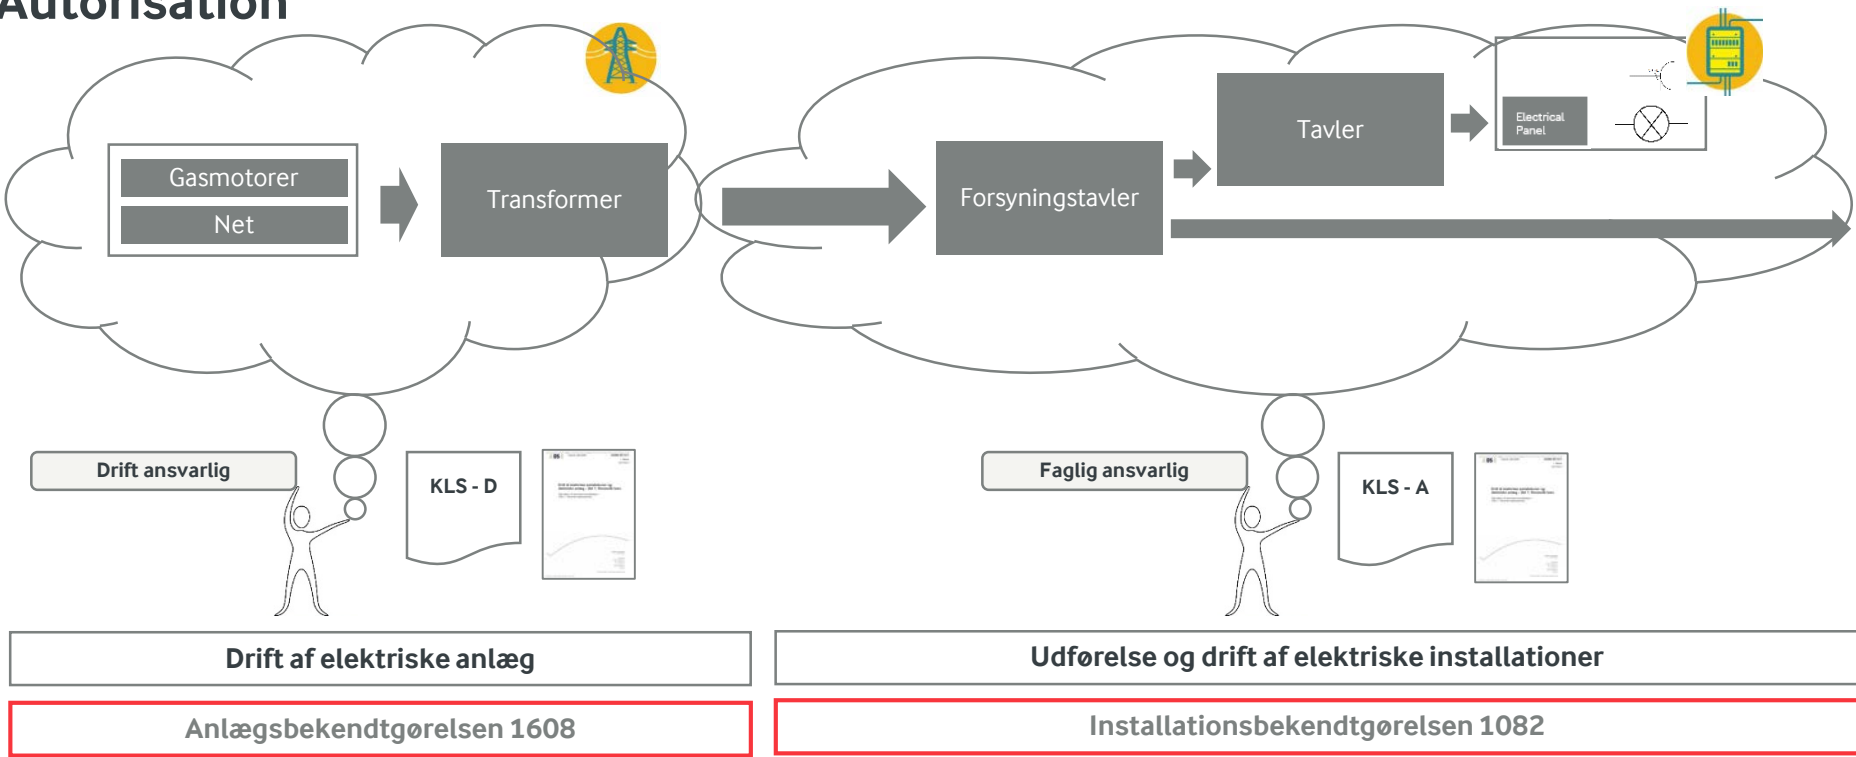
Autorisation

Gasmotorer

Net

Transformer

Forsyningstavler

Tavler

Electrical Panel

Drift ansvarlig

KLS - D

Faglig ansvarlig

KLS - A

Drift af elektriske anlæg

Udførelse og drift af elektriske installationer

Anlægsbekendtgørelsen 1608

Installationsbekendtgørelsen 1082